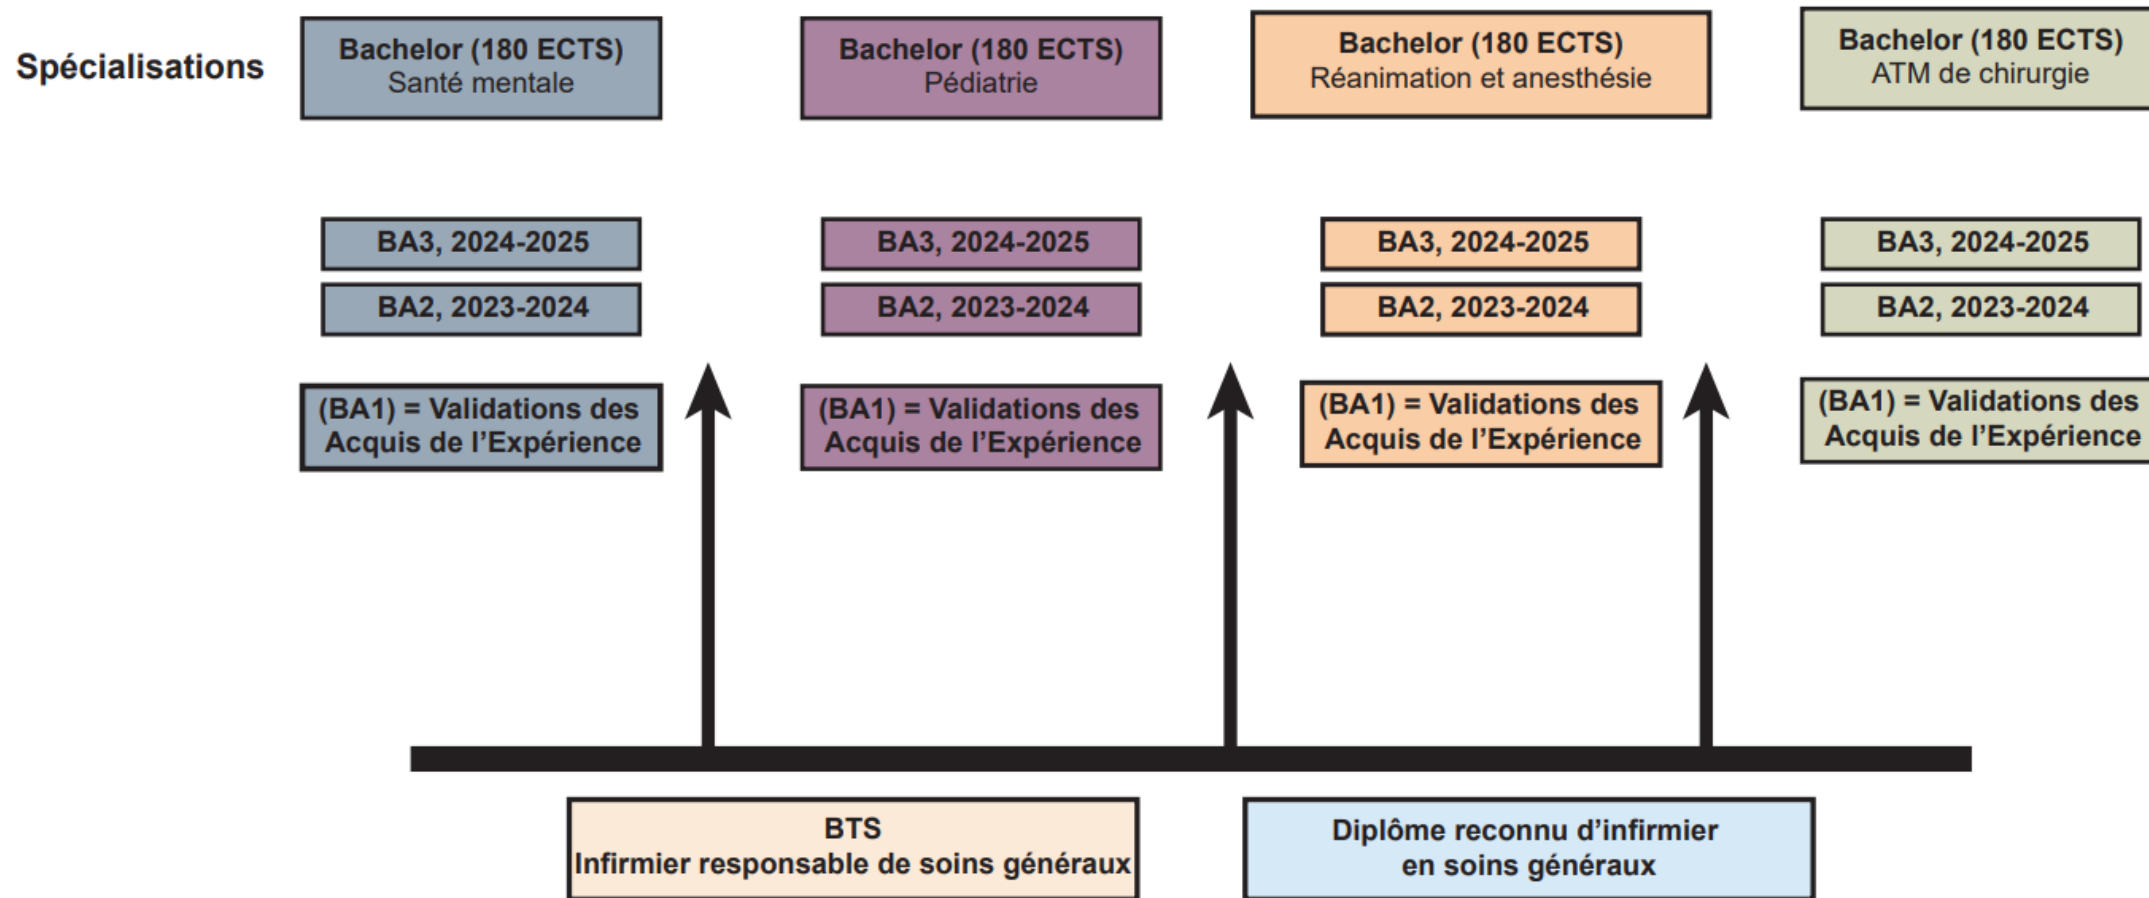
Spécialisations

Bachelor (180 ECTS)
Santé mentale

BA3, 2024-2025

BA2, 2023-2024

(BA1) = Validations des Acquis de l'Expérience

Bachelor (180 ECTS)
Pédiatrie

BA3, 2024-2025

BA2, 2023-2024

(BA1) = Validations des Acquis de l'Expérience

Bachelor (180 ECTS)
Réanimation et anesthésie

BA3, 2024-2025

BA2, 2023-2024

(BA1) = Validations des Acquis de l'Expérience

Bachelor (180 ECTS)
ATM de chirurgie

BA3, 2024-2025

BA2, 2023-2024

(BA1) = Validations des Acquis de l'Expérience

BTS
Infirmier responsable de soins généraux

Diplôme reconnu d'infirmier en soins généraux